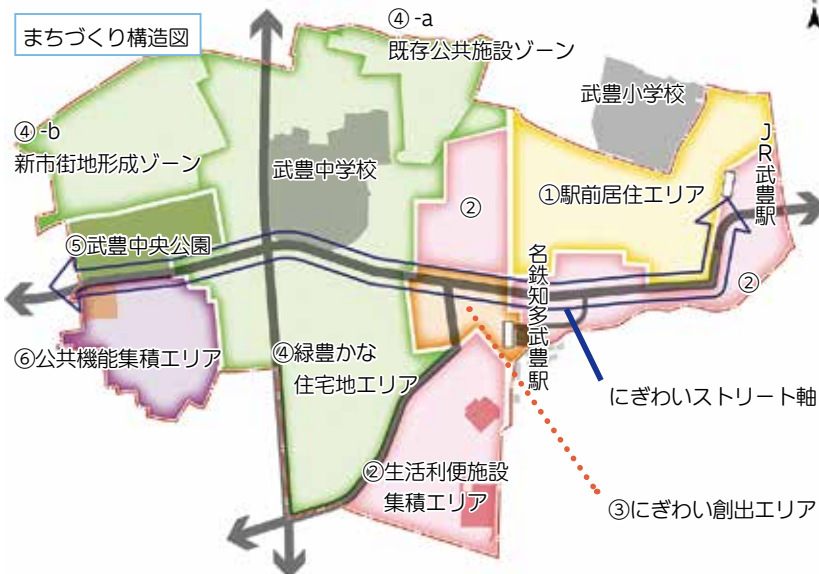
まちづくり構造図

④-a
既存公共施設ゾーン

武豊小学校

④-b
新市街地形成ゾーン

武豊中学校

②

①駅前居住エリア

JR武豊駅

⑤武豊中央公園

名鉄知多武豊駅

②

⑥公共機能集積エリア

④緑豊かな住宅地エリア

にぎわいストリート軸

②生活利便施設集積エリア

③にぎわい創出エリア